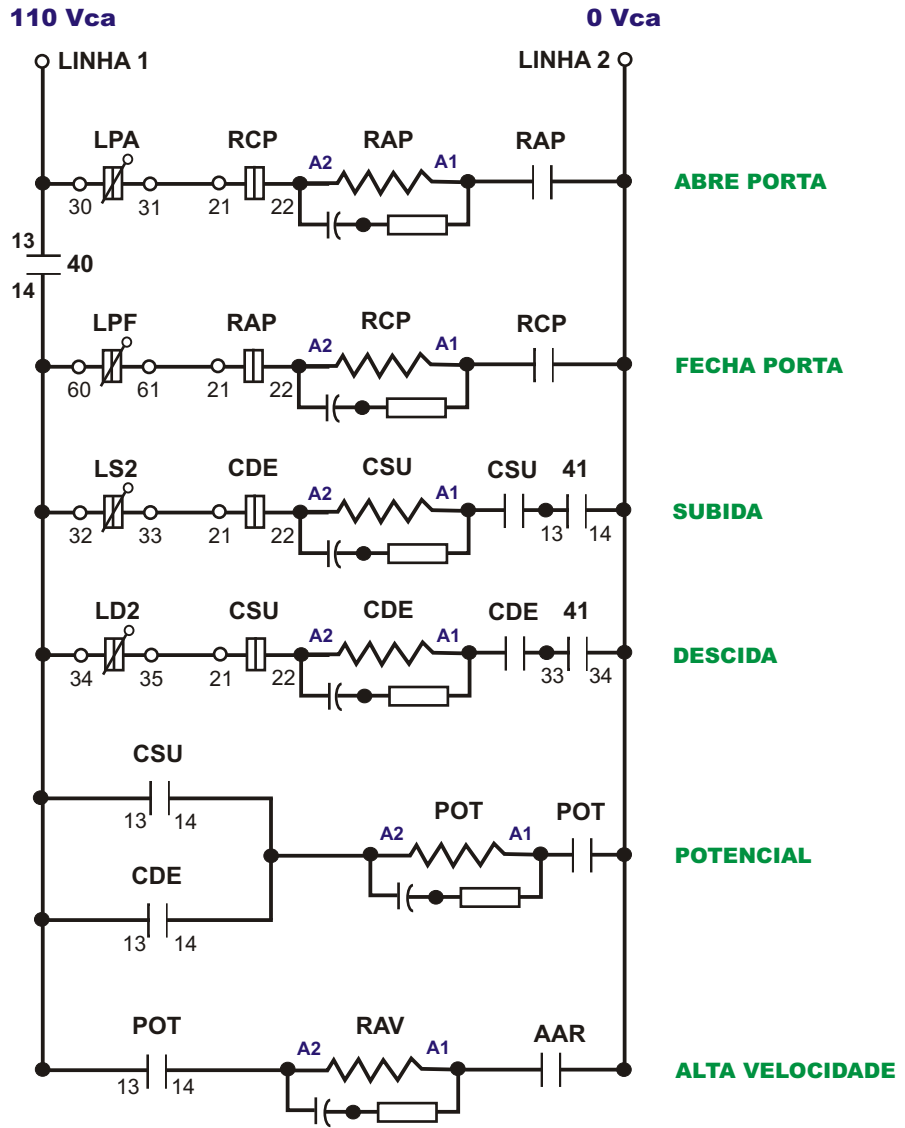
110 Vca
0 Vca
LINHA 1
LINHA 2

LPA
30 31
RCP
21 22
A2 RAP A1
RAP
ABRE PORTA

13
40
14

LPF
60 61
RAP
21 22
A2 RCP A1
RCP
FECHA PORTA

LS2
32 33
CDE
21 22
A2 CSU A1
CSU 41
13 14
SUBIDA

LD2
34 35
CSU
21 22
A2 CDE A1
CDE 41
33 34
DESCIDA

CSU
13 14
CDE
13 14
A2 POT A1
POT
POTENCIAL

POT
13 14
A2 RAV A1
AAR
ALTA VELOCIDADE